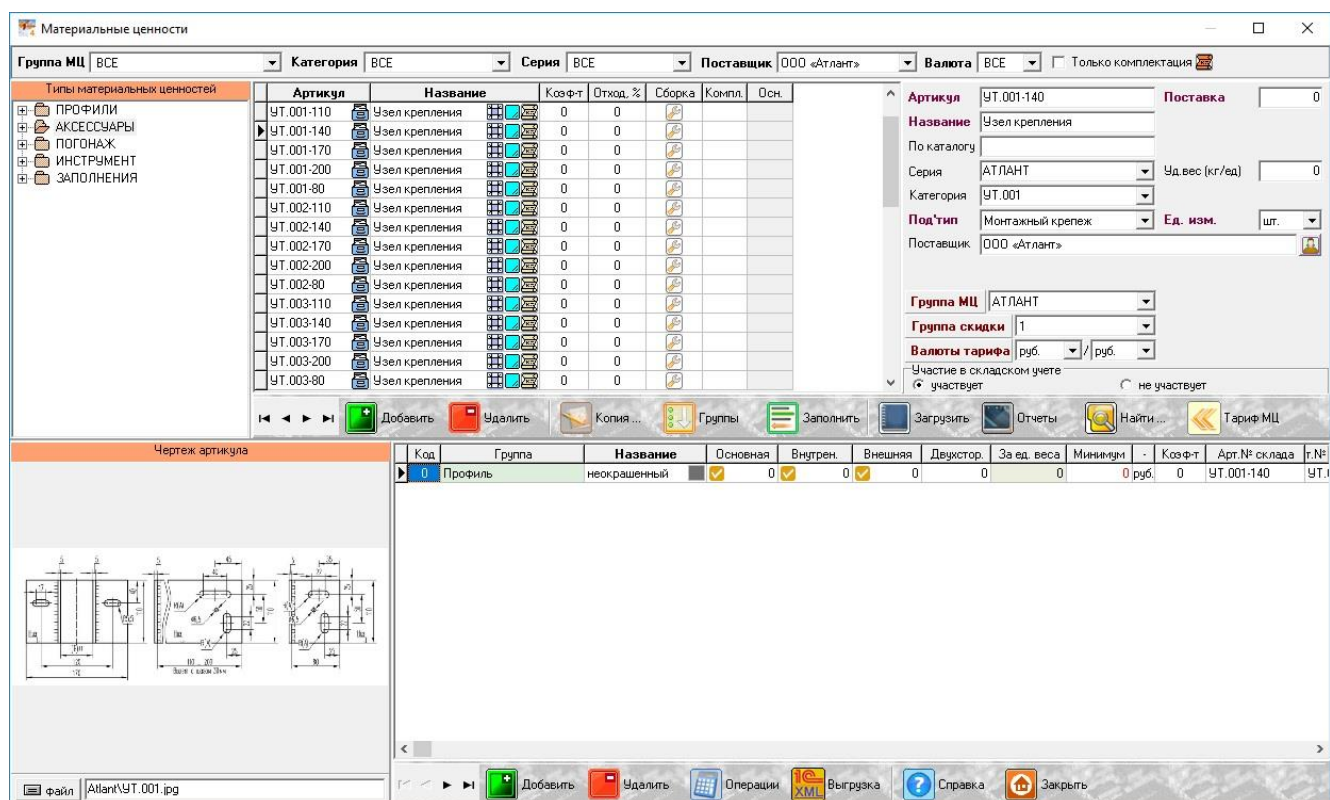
Материальные ценности

Группа МЦ ВСЕ Категория ВСЕ Серия ВСЕ Поставщик ООО «Атлант» Валюта ВСЕ Только комплектация

Типы материальных ценностей
ПРОФИЛИ
АКСЕССУАРЫ
ПОГОНАЖ
ИНСТРУМЕНТ
ЗАПОЛНЕНИЯ

| Артикул | Название | Коэф-т | Отход, % | Сборка | Компл. | Осн. |
|---|---|---|---|---|---|---|
| УТ.001-110 | Узел крепления | 0 | 0 | | | |
| УТ.001-140 | Узел крепления | 0 | 0 | | | |
| УТ.001-170 | Узел крепления | 0 | 0 | | | |
| УТ.001-200 | Узел крепления | 0 | 0 | | | |
| УТ.001-80 | Узел крепления | 0 | 0 | | | |
| УТ.002-110 | Узел крепления | 0 | 0 | | | |
| УТ.002-140 | Узел крепления | 0 | 0 | | | |
| УТ.002-170 | Узел крепления | 0 | 0 | | | |
| УТ.002-200 | Узел крепления | 0 | 0 | | | |
| УТ.002-80 | Узел крепления | 0 | 0 | | | |
| УТ.003-110 | Узел крепления | 0 | 0 | | | |
| УТ.003-140 | Узел крепления | 0 | 0 | | | |
| УТ.003-170 | Узел крепления | 0 | 0 | | | |
| УТ.003-200 | Узел крепления | 0 | 0 | | | |
| УТ.003-80 | Узел крепления | 0 | 0 | | | |

Артикул УТ.001-140 Поставка 0
Название Узел крепления
По каталогу
Серия АТЛАНТ Уд.вес (кг/ед) 0
Категория УТ.001
Под'тип Монтажный крепеж Ед. изм. шт.
Поставщик ООО «Атлант»

Группа МЦ АТЛАНТ
Группа скидки 1
Валюты тарифа руб. / руб.
Участие в складском учете
участвует не участвует

Добавить Удалить Копия ... Группы Заполнить Загрузить Отчеты Найти ... Тариф МЦ

Чертеж артикула

| Код | Группа | Название | Основная | Внутрен. | Внешняя | Двухстор. | За ед. веса | Минимум | - | Коэф-т | Арт.№ склада | т.№ |
|---|---|---|---|---|---|---|---|---|---|---|---|---|
| 0 | Профиль | неокрашенный | 0 | 0 | 0 | 0 | 0 | 0 | руб. | 0 | УТ.001-140 | УТ. |

Файл Atlant\УТ.001.jpg

Добавить Удалить Операции Выгрузка Справка Закрыть